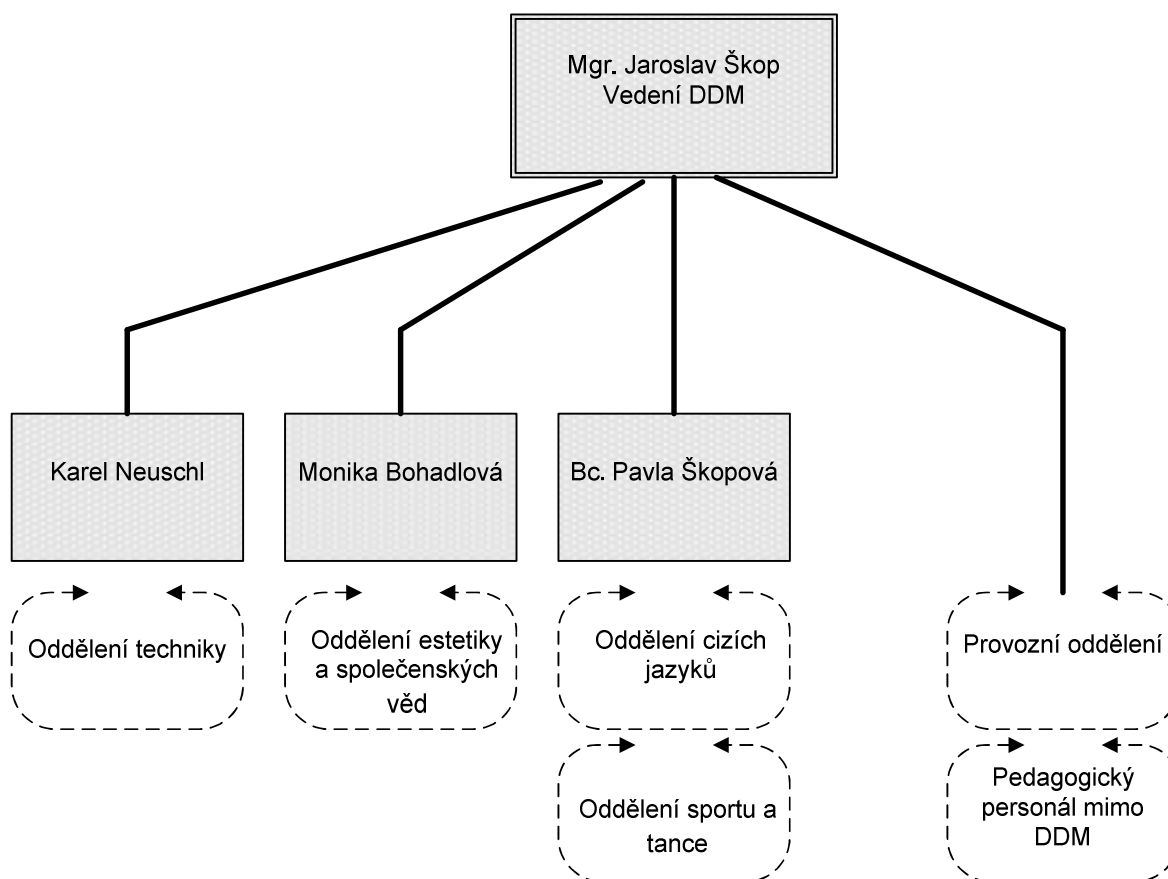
Mgr. Jaroslav Škop
Vedení DDM

Karel Neuschl

Monika Bohadlová

Bc. Pavla Škopová

Oddělení techniky

Oddělení estetiky a společenských věd

Oddělení cizích jazyků

Oddělení sportu a tance

Provozní oddělení

Pedagogický personál mimo DDM